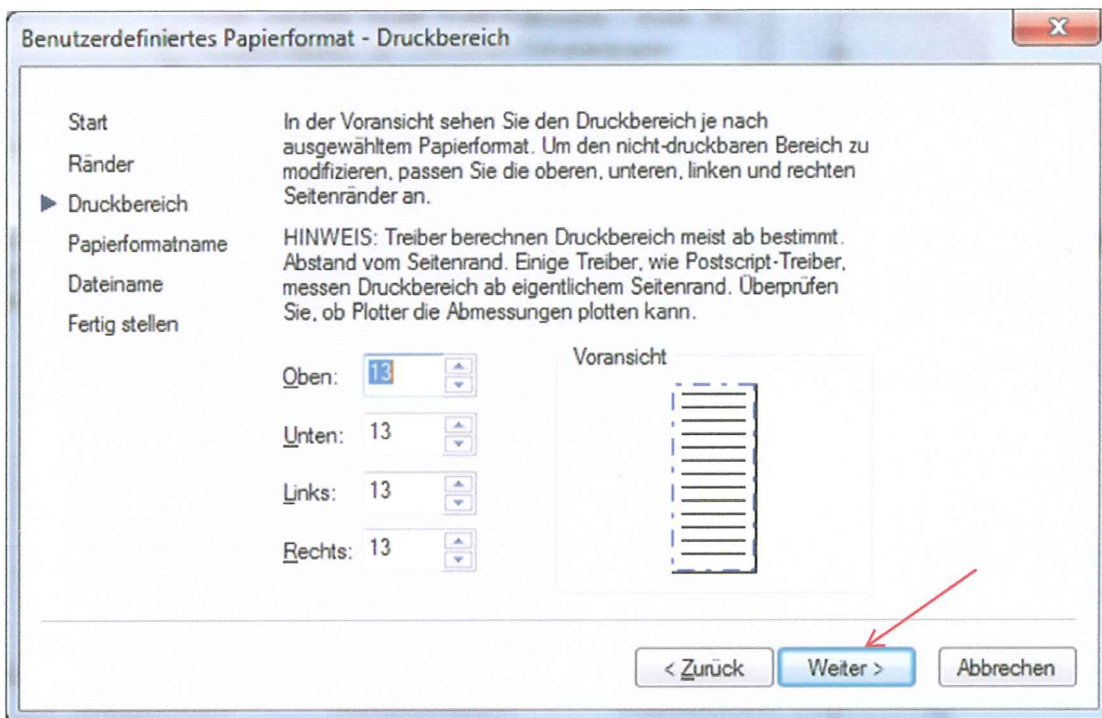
Benutzerdefiniertes Papierformat - Druckbereich

Start
Ränder
Druckbereich
Papierformatname
Dateiname
Fertig stellen

In der Voransicht sehen Sie den Druckbereich je nach ausgewähltem Papierformat. Um den nicht-druckbaren Bereich zu modifizieren, passen Sie die oberen, unteren, linken und rechten Seitenränder an.

HINWEIS: Treiber berechnen Druckbereich meist ab bestimmt. Abstand vom Seitenrand. Einige Treiber, wie Postscript-Treiber, messen Druckbereich ab eigentlichem Seitenrand. Überprüfen Sie, ob Plotter die Abmessungen plotten kann.

Oben: 13
Unten: 13
Links: 13
Rechts: 13

Voransicht

< Zurück
Weiter >
Abbrechen